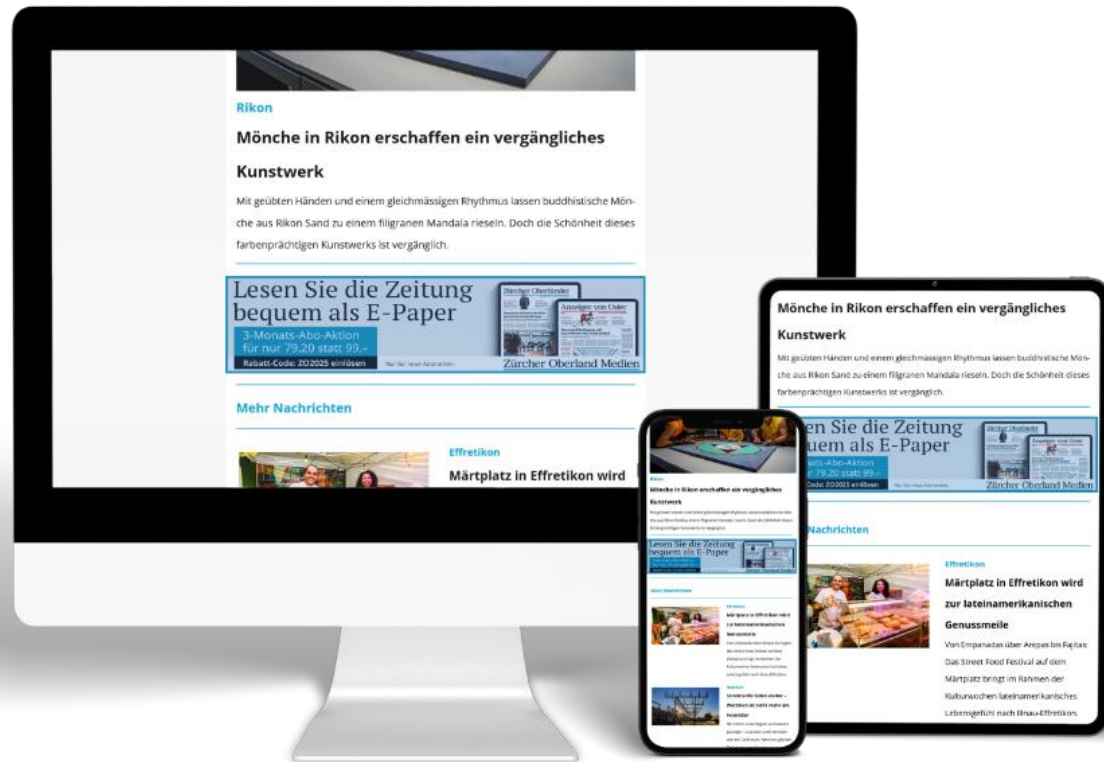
Rikon

Mönche in Rikon erschaffen ein vergängliches Kunstwerk

Mit geübten Händen und einem gleichmässigen Rhythmus lassen buddhistische Mönche aus Rikon Sand zu einem filigranen Mandala rieseln. Doch die Schönheit dieses farbenprächtigen Kunstwerks ist vergänglich.

Lesen Sie die Zeitung bequem als E-Paper

3-Monats-Abo-Aktion für nur 79.20 statt 99.–

Rabatt-Code: ZO2025 einlösen

Zürcher Oberländer

Anzeiger von Uster

Zürcher Oberland Medien

Mehr Nachrichten

Effretikon

Märtplatz in Effretikon wird

Mönche in Rikon erschaffen ein vergängliches Kunstwerk

Mit geübten Händen und einem gleichmässigen Rhythmus lassen buddhistische Mönche aus Rikon Sand zu einem filigranen Mandala rieseln. Doch die Schönheit dieses farbenprächtigen Kunstwerks ist vergänglich.

en Sie die Zeitung
uem als E-Paper
ats-Abo-Aktion
r 79.20 statt 99.–
Code: ZO2025 einlösen

Zürcher Oberländer

Anzeiger von Uster

Zürcher Oberland Medien

Nachrichten

Effretikon

Märtplatz in Effretikon wird zur lateinamerikanischen Genussmeile

Von Empanadas über Arepas bis Fajitas: Das Street Food Festival auf dem Märtplatz bringt im Rahmen der Kulturwochen lateinamerikanisches Lebensgefühl nach Illnau-Effretikon.

Rikon

Mönche in Rikon erschaffen ein vergängliches Kunstwerk

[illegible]

Lesen Sie die Zeitung bequem als E-Paper

Mehr Nachrichten

Effretikon

Märtplatz in Effretikon wird zur lateinamerikanischen Genussmeile

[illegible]

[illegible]

Unsere Sonne leuchtet weiter – Wetzikon ist nicht mehr als Fernrohr

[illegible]